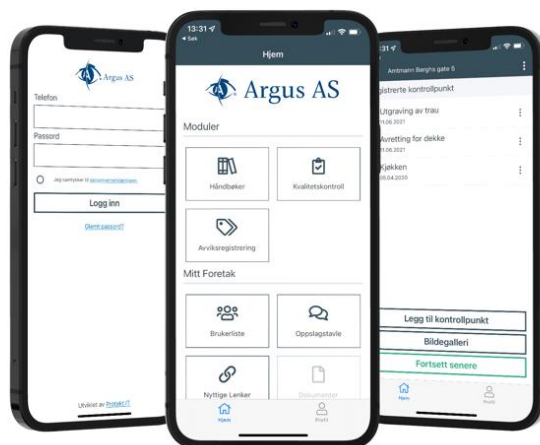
Argus AS
Telefon
Passord
Jeg samtykker til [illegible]
Logg inn
Glemt passord?
Utviklet av ProsjektIT

13:31
◂ Søk
Hjem
Argus AS
Moduler
Håndbøker
Kvalitetskontroll
Avviksregistrering
Mitt Foretak
Brukerliste
Oppslagstavle
Nyttige Lenker
Dokumenter
Hjem
Profil

13:31
Amtmann Barghs gate 5
registrerte kontrollpunkt
Utgraving av trau
01.06.2021
Avretting for dekke
01.06.2021
Kjøkken
20.04.2020
Legg til kontrollpunkt
Bildegalleri
Fortsett senere
Hjem
Profil